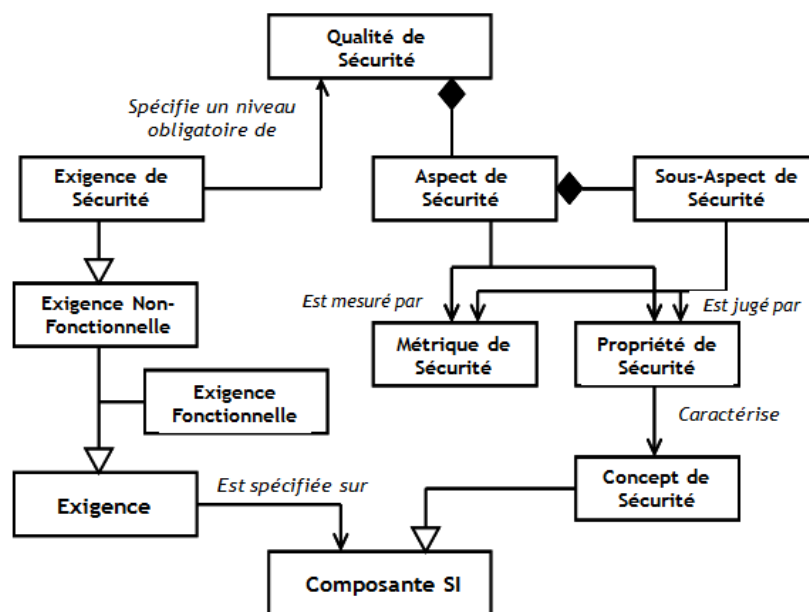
Qualité de Sécurité

Spécifie un niveau obligatoire de

Exigence de Sécurité

Aspect de Sécurité

Sous-Aspect de Sécurité

Exigence Non-Fonctionnelle

Est mesuré par

Est jugé par

Métrique de Sécurité

Propriété de Sécurité

Exigence Fonctionnelle

Caractérise

Exigence

Est spécifiée sur

Concept de Sécurité

Composante SI